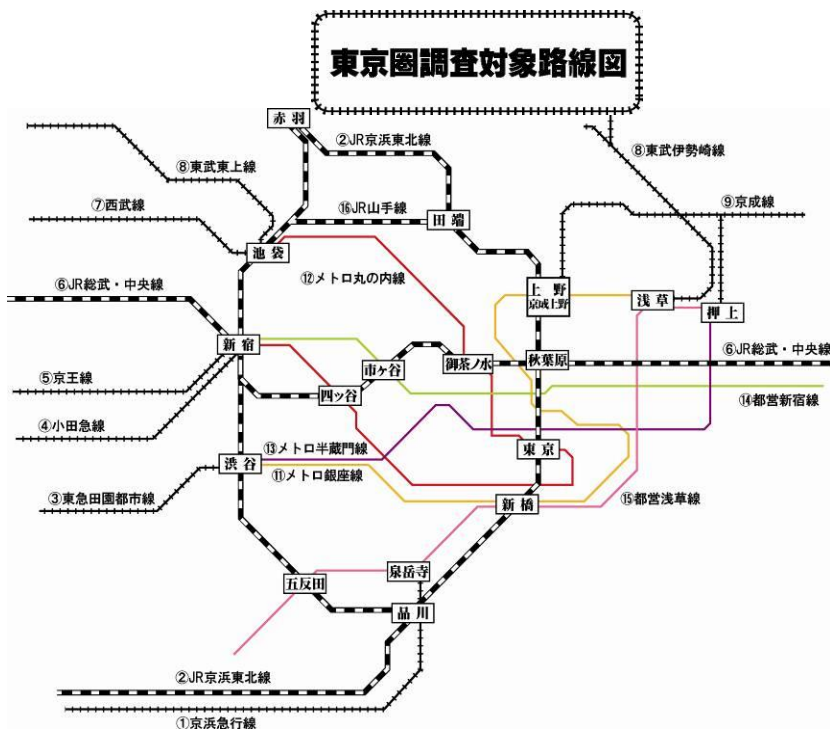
東京圏調査対象路線図

赤羽
②JR京浜東北線
⑧東武東上線
⑧東武伊勢崎線
⑦西武線
⑯JR山手線
田端
⑨京成線
池袋
⑫メトロ丸の内線
⑥JR総武・中央線
上野
京成上野
浅草
押上
新宿
市ヶ谷
御茶ノ水
秋葉原
⑥JR総武・中央線
⑤京王線
四ツ谷
⑭都営新宿線
④小田急線
東京
⑬メトロ半蔵門線
渋谷
⑪メトロ銀座線
③東急田園都市線
新橋
⑮都営浅草線
泉岳寺
五反田
品川
②JR京浜東北線
①京浜急行線